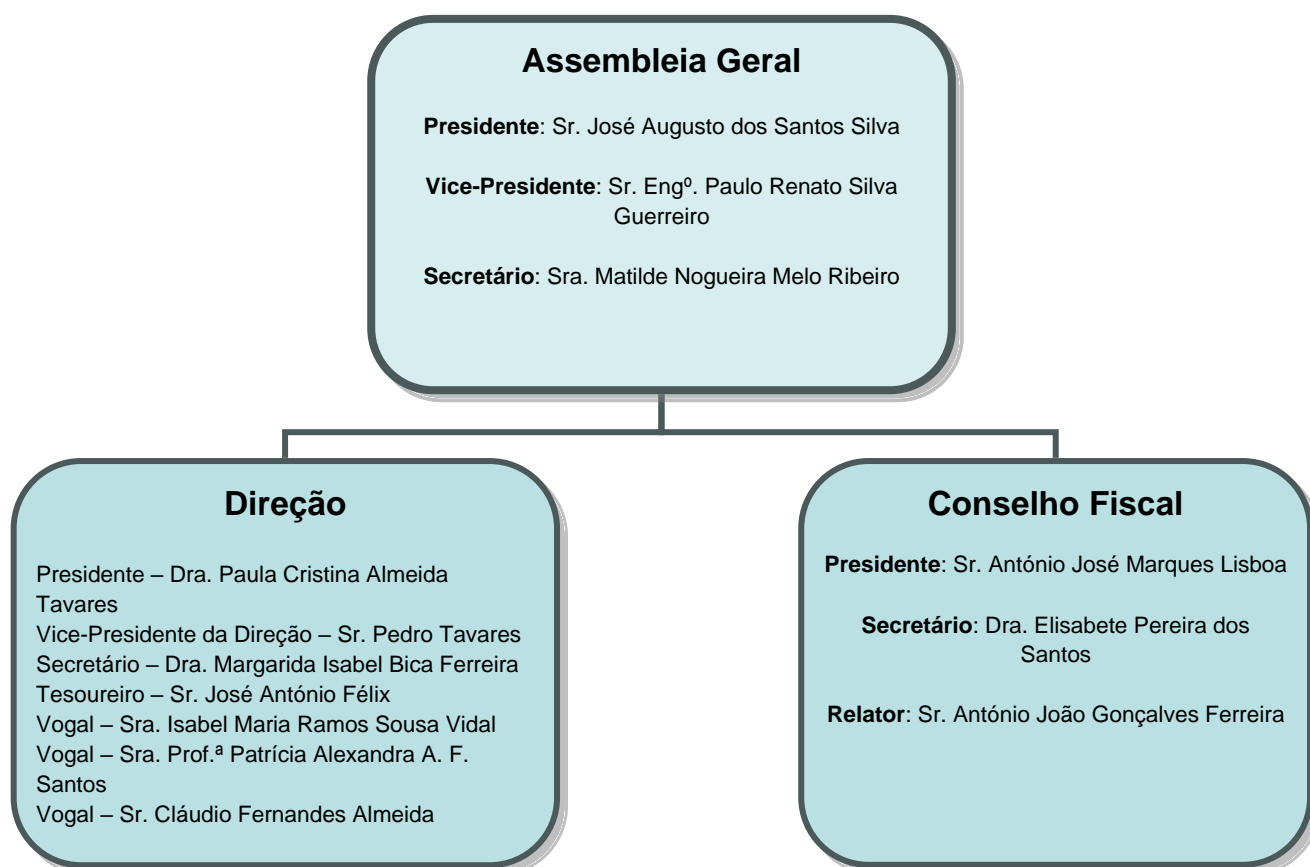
Assembleia Geral

**Presidente**: Sr. José Augusto dos Santos Silva

**Vice-Presidente**: Sr. Engº. Paulo Renato Silva Guerreiro

**Secretário**: Sra. Matilde Nogueira Melo Ribeiro

Direção

Presidente – Dra. Paula Cristina Almeida Tavares
Vice-Presidente da Direção – Sr. Pedro Tavares
Secretário – Dra. Margarida Isabel Bica Ferreira
Tesoureiro – Sr. José António Félix
Vogal – Sra. Isabel Maria Ramos Sousa Vidal
Vogal – Sra. Prof.ª Patrícia Alexandra A. F. Santos
Vogal – Sr. Cláudio Fernandes Almeida

Conselho Fiscal

**Presidente**: Sr. António José Marques Lisboa

**Secretário**: Dra. Elisabete Pereira dos Santos

**Relator**: Sr. António João Gonçalves Ferreira